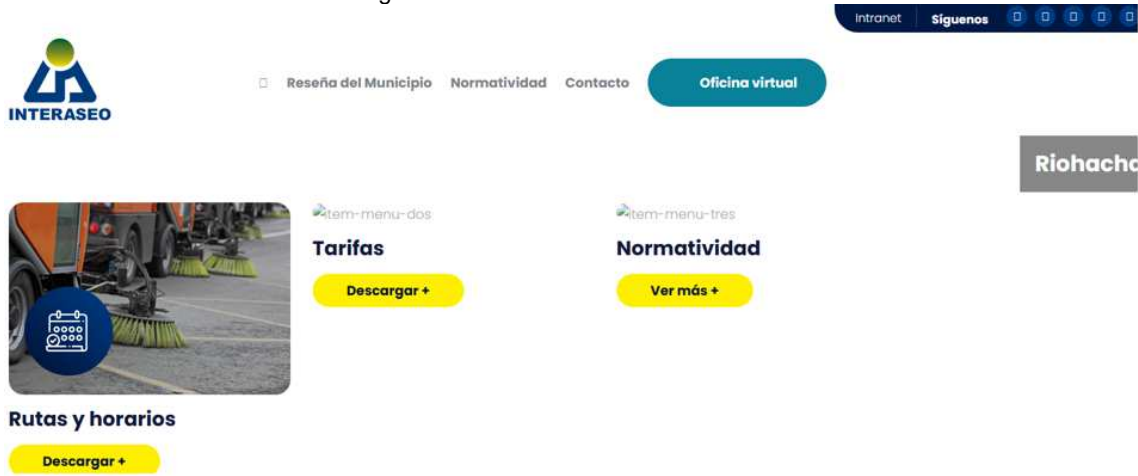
Intranet Síguenos

INTERASEO

Reseña del Municipio Normatividad Contacto Oficina virtual

Riohacha

item-menu-dos

Tarifas

Descargar +

item-menu-tres

Normatividad

Ver más +

Rutas y horarios

Descargar +